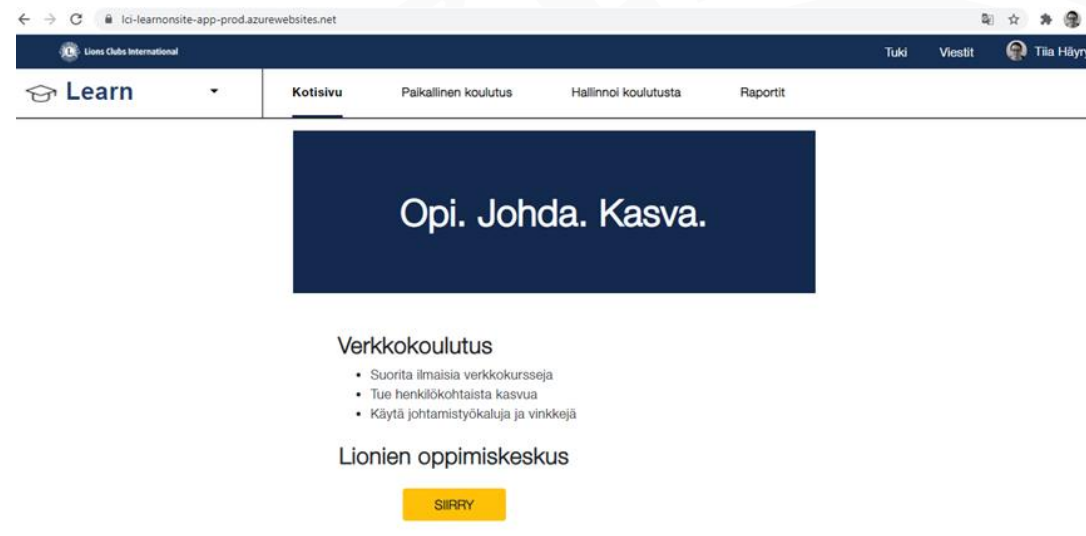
lci-learnonsite-app-prod.azurewebsites.net

Lions Clubs International

Tuki Viestit Tiia Häyr

Learn

Kotisivu Paikallinen koulutus Hallinnoi koulutusta Raportit

Opi. Johda. Kasva.

Verkkokoulutus

- Suorita ilmaisia verkkokursseja
- Tue henkilökohtaista kasvua
- Käytä johtamistyökaluja ja vinkkejä

Lionien oppimiskeskus

SIIRRY